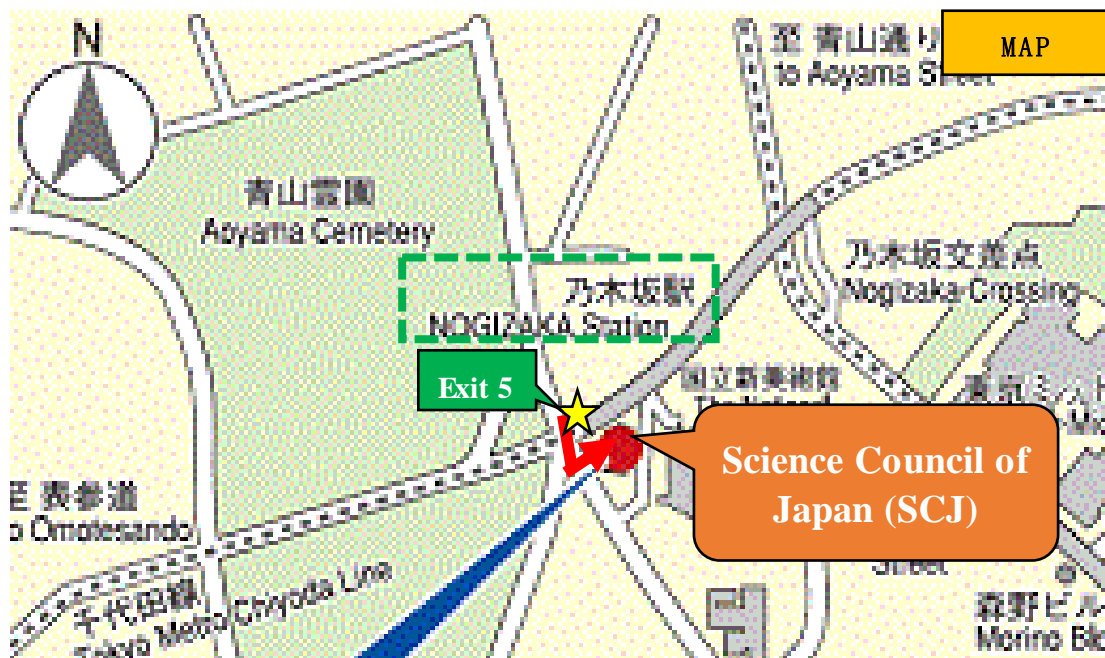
MAP

N

至 青山通り
to Aoyama Street

青山霊園
Aoyama Cemetery

乃木坂駅
NOGIZAKA Station

乃木坂交差点
Nogizaka Crossing

Exit 5

国立新美術館
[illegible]

Science Council of Japan (SCJ)

至 表参道
to Omotesando

千代田線
Tokyo Metro Chiyoda Line

Street

森野ビル
Morino Bl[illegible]